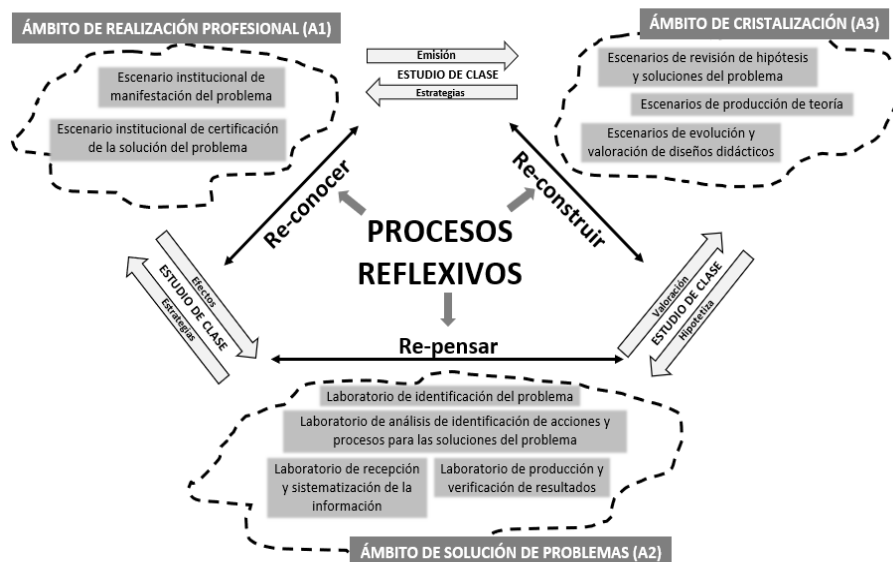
ÁMBITO DE REALIZACIÓN PROFESIONAL (A1)

Escenario institucional de manifestación del problema

Escenario institucional de certificación de la solución del problema

Emisión
ESTUDIO DE CLASE
Estrategias

ÁMBITO DE CRISTALIZACIÓN (A3)

Escenarios de revisión de hipótesis y soluciones del problema

Escenarios de producción de teoría

Escenarios de evolución y valoración de diseños didácticos

Re-conocer

Re-construir

PROCESOS REFLEXIVOS

Efectos
ESTUDIO DE CLASE
Estrategias

Valoración
ESTUDIO DE CLASE
Hipotetiza

Re-pensar

Laboratorio de identificación del problema

Laboratorio de análisis de identificación de acciones y procesos para las soluciones del problema

Laboratorio de recepción y sistematización de la información

Laboratorio de producción y verificación de resultados

ÁMBITO DE SOLUCIÓN DE PROBLEMAS (A2)